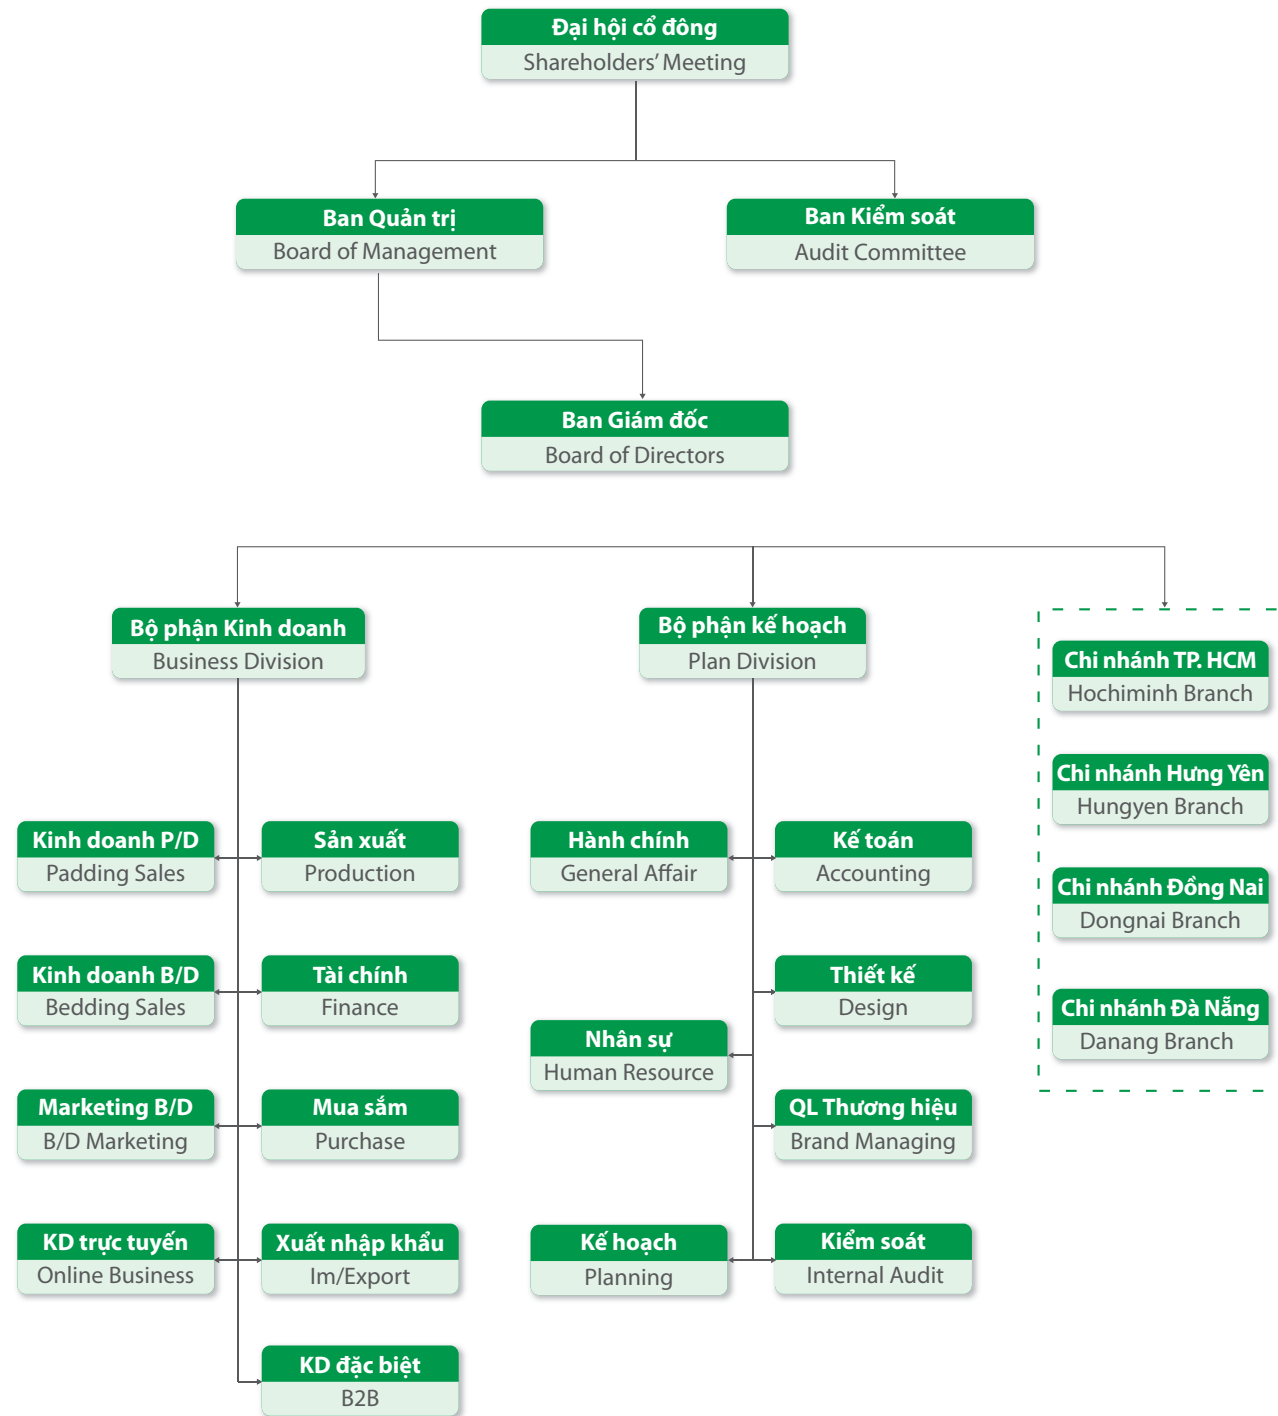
Đại hội cổ đông
Shareholders' Meeting

Ban Quản trị
Board of Management

Ban Kiểm soát
Audit Committee

Ban Giám đốc
Board of Directors

Bộ phận Kinh doanh
Business Division

Bộ phận kế hoạch
Plan Division

Chi nhánh TP. HCM
Hochiminh Branch

Chi nhánh Hưng Yên
Hungyen Branch

Chi nhánh Đồng Nai
Dongnai Branch

Chi nhánh Đà Nẵng
Danang Branch

Kinh doanh P/D
Padding Sales

Sản xuất
Production

Kinh doanh B/D
Bedding Sales

Tài chính
Finance

Marketing B/D
B/D Marketing

Mua sắm
Purchase

KD trực tuyến
Online Business

Xuất nhập khẩu
Im/Export

KD đặc biệt
B2B

Hành chính
General Affair

Kế toán
Accounting

Thiết kế
Design

Nhân sự
Human Resource

QL Thương hiệu
Brand Managing

Kế hoạch
Planning

Kiểm soát
Internal Audit